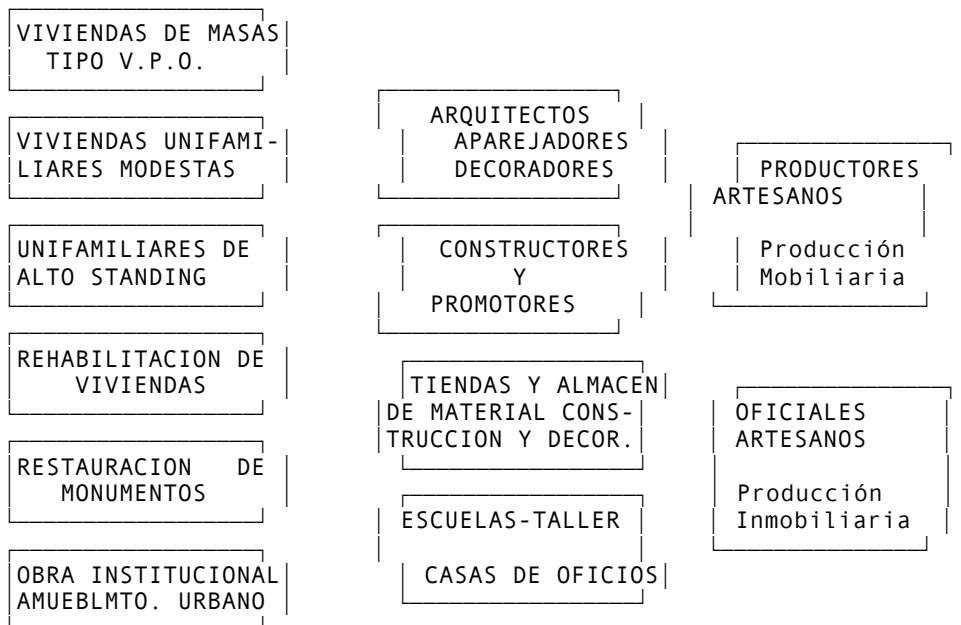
VIVIENDAS DE MASAS TIPO V.P.O.

VIVIENDAS UNIFAMILIARES MODESTAS

UNIFAMILIARES DE ALTO STANDING

REHABILITACION DE VIVIENDAS

RESTAURACION DE MONUMENTOS

OBRA INSTITUCIONAL AMUEBLMTO. URBANO

ARQUITECTOS APAREJADORES DECORADORES

CONSTRUCTORES Y PROMOTORES

TIENDAS Y ALMACEN DE MATERIAL CONSTRUCCION Y DECOR.

ESCUELAS-TALLER

CASAS DE OFICIOS

PRODUCTORES ARTESANOS

Producción Mobiliaria

OFICIALES ARTESANOS

Producción Inmobiliaria